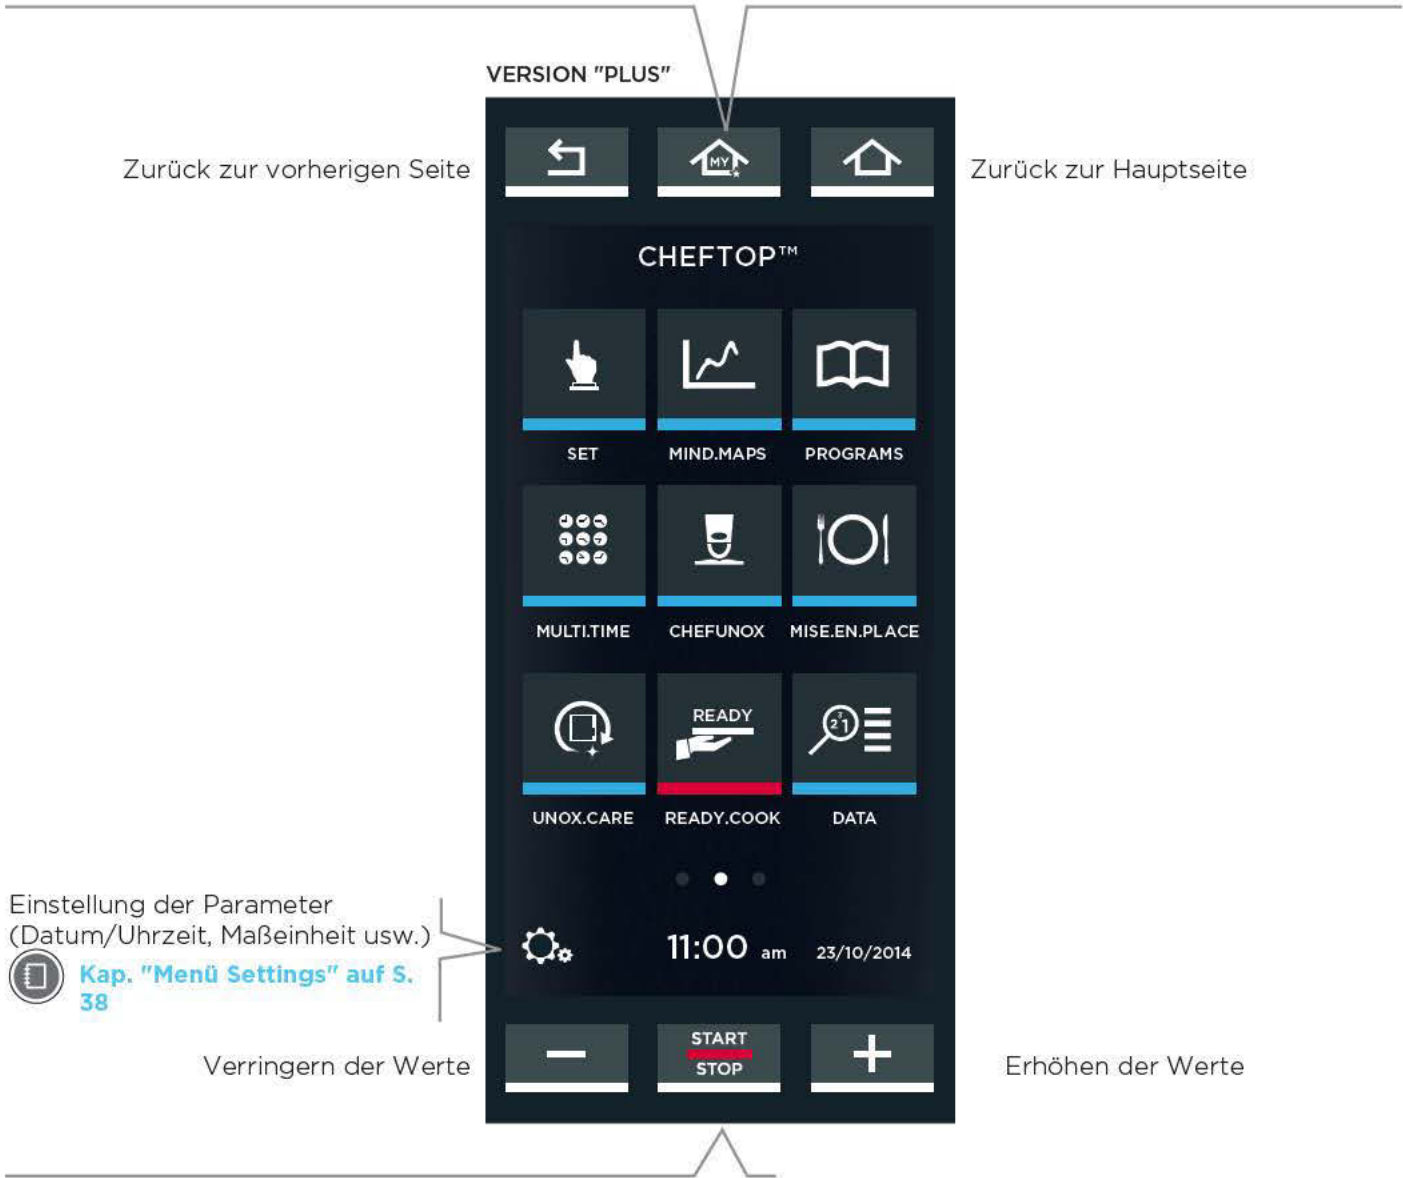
VERSION "PLUS"

Zurück zur vorherigen Seite

MY

Zurück zur Hauptseite

CHEFTOP™

SET

MIND.MAPS

PROGRAMS

MULTI.TIME

CHEFUNOX

MISE.EN.PLACE

UNOX.CARE

READY

READY.COOK

DATA

Einstellung der Parameter (Datum/Uhrzeit, Maßeinheit usw.)

Kap. "Menü Settings" auf S. 38

11:00 am 23/10/2014

Verringern der Werte

START
STOP

Erhöhen der Werte